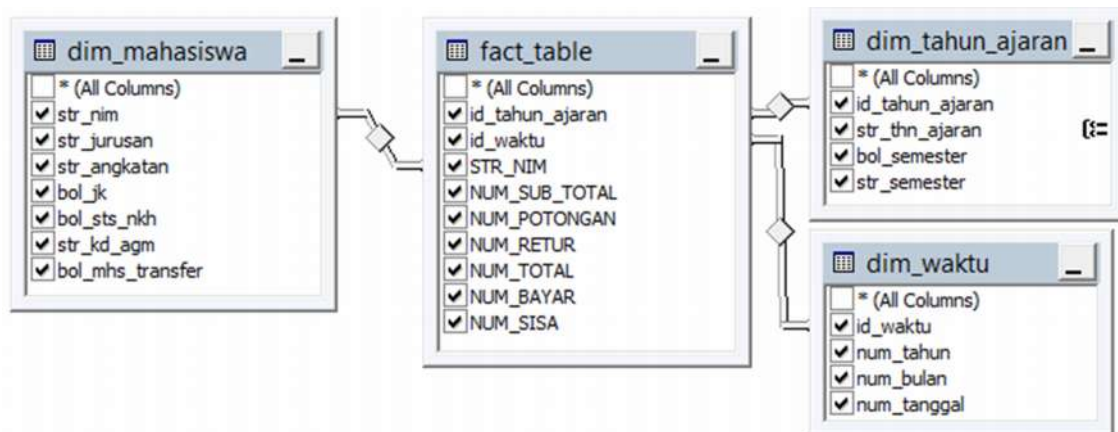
dim_mahasiswa
* (All Columns)
str_nim
str_jurusan
str_angkatan
bol_jk
bol_sts_nkh
str_kd_agm
bol_mhs_transfer

fact_table
* (All Columns)
id_tahun_ajaran
id_waktu
STR_NIM
NUM_SUB_TOTAL
NUM_POTONGAN
NUM_RETUR
NUM_TOTAL
NUM_BAYAR
NUM_SISA

dim_tahun_ajaran
* (All Columns)
id_tahun_ajaran
str_thn_ajaran
bol_semester
str_semester

dim_waktu
* (All Columns)
id_waktu
num_tahun
num_bulan
num_tanggal